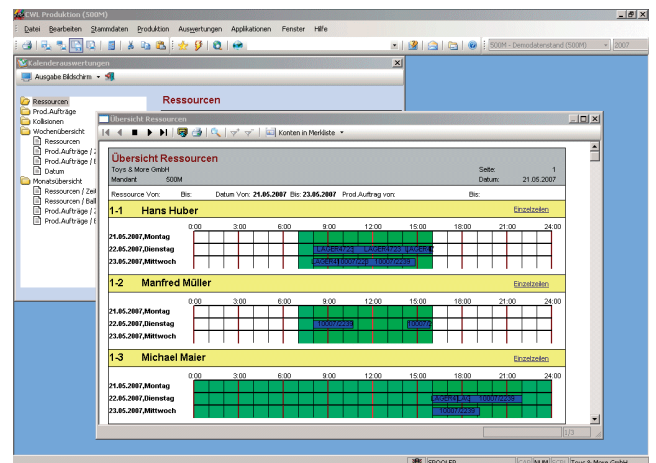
CWL Produktion (500M)

Datei Bearbeiten Stammdaten Produktion Auswertungen Applikationen Fenster Hilfe

500M - Demodatenstand (500M) 2007

Kalenderauswertungen

Ausgabe Bildschirm

Ressourcen
Prod.Aufträge
Kollisionen
Wochenübersicht
Ressourcen
Prod.Aufträge / Z
Prod.Aufträge / E
Datum
Monatsübersicht
Ressourcen / Zeit
Ressourcen / Ball
Prod.Aufträge / Z
Prod.Aufträge / E

Ressourcen

Übersicht Ressourcen

Konten in Merkliste

Übersicht Ressourcen
Toys & More GmbH
Mandant 500M
Seite: 1
Datum: 21.05.2007

Ressource Von: Bis: Datum Von: 21.05.2007 Bis: 23.05.2007 Prod.Auftrag von: Bis:

1-1 Hans Huber
Einzelzeilen

0:00 3:00 6:00 9:00 12:00 15:00 18:00 21:00 24:00

21.05.2007,Montag
22.05.2007,Dienstag
23.05.2007,Mittwoch

LAGER4723 LAGER4723 LAGER4
LAGER4 10007/2239 10007/2239

1-2 Manfred Müller
Einzelzeilen

0:00 3:00 6:00 9:00 12:00 15:00 18:00 21:00 24:00

21.05.2007,Montag
22.05.2007,Dienstag
23.05.2007,Mittwoch

10007/2239 10007/

1-3 Michael Maier
Einzelzeilen

0:00 3:00 6:00 9:00 12:00 15:00 18:00 21:00 24:00

21.05.2007,Montag
22.05.2007,Dienstag
23.05.2007,Mittwoch

LAGER4 LAG 10007/2239
10007/2239

1/3

SPOOLER CAP NUM SCRL Toys & More GmbH